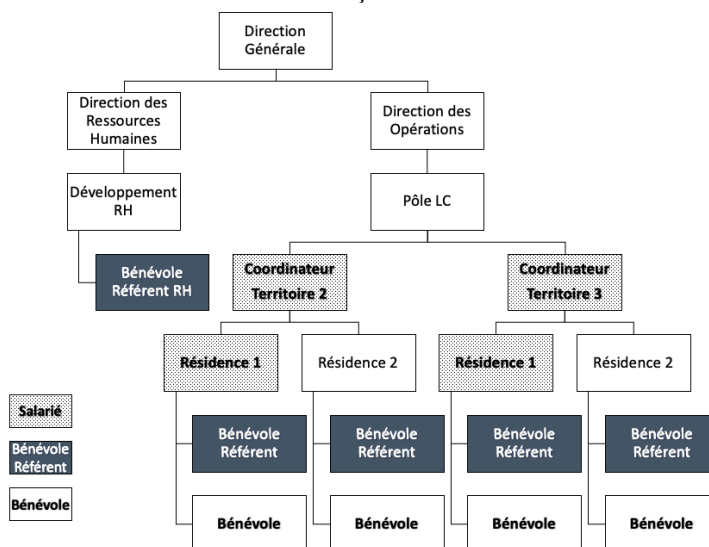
Direction Générale

Direction des Ressources Humaines

Développement RH

Bénévole Référent RH

Direction des Opérations

Pôle LC

Coordinateur Territoire 2

Résidence 1

Bénévole Référent

Bénévole

Résidence 2

Bénévole Référent

Bénévole

Coordinateur Territoire 3

Résidence 1

Bénévole Référent

Bénévole

Résidence 2

Bénévole Référent

Bénévole

Salarié

Bénévole Référent

Bénévole